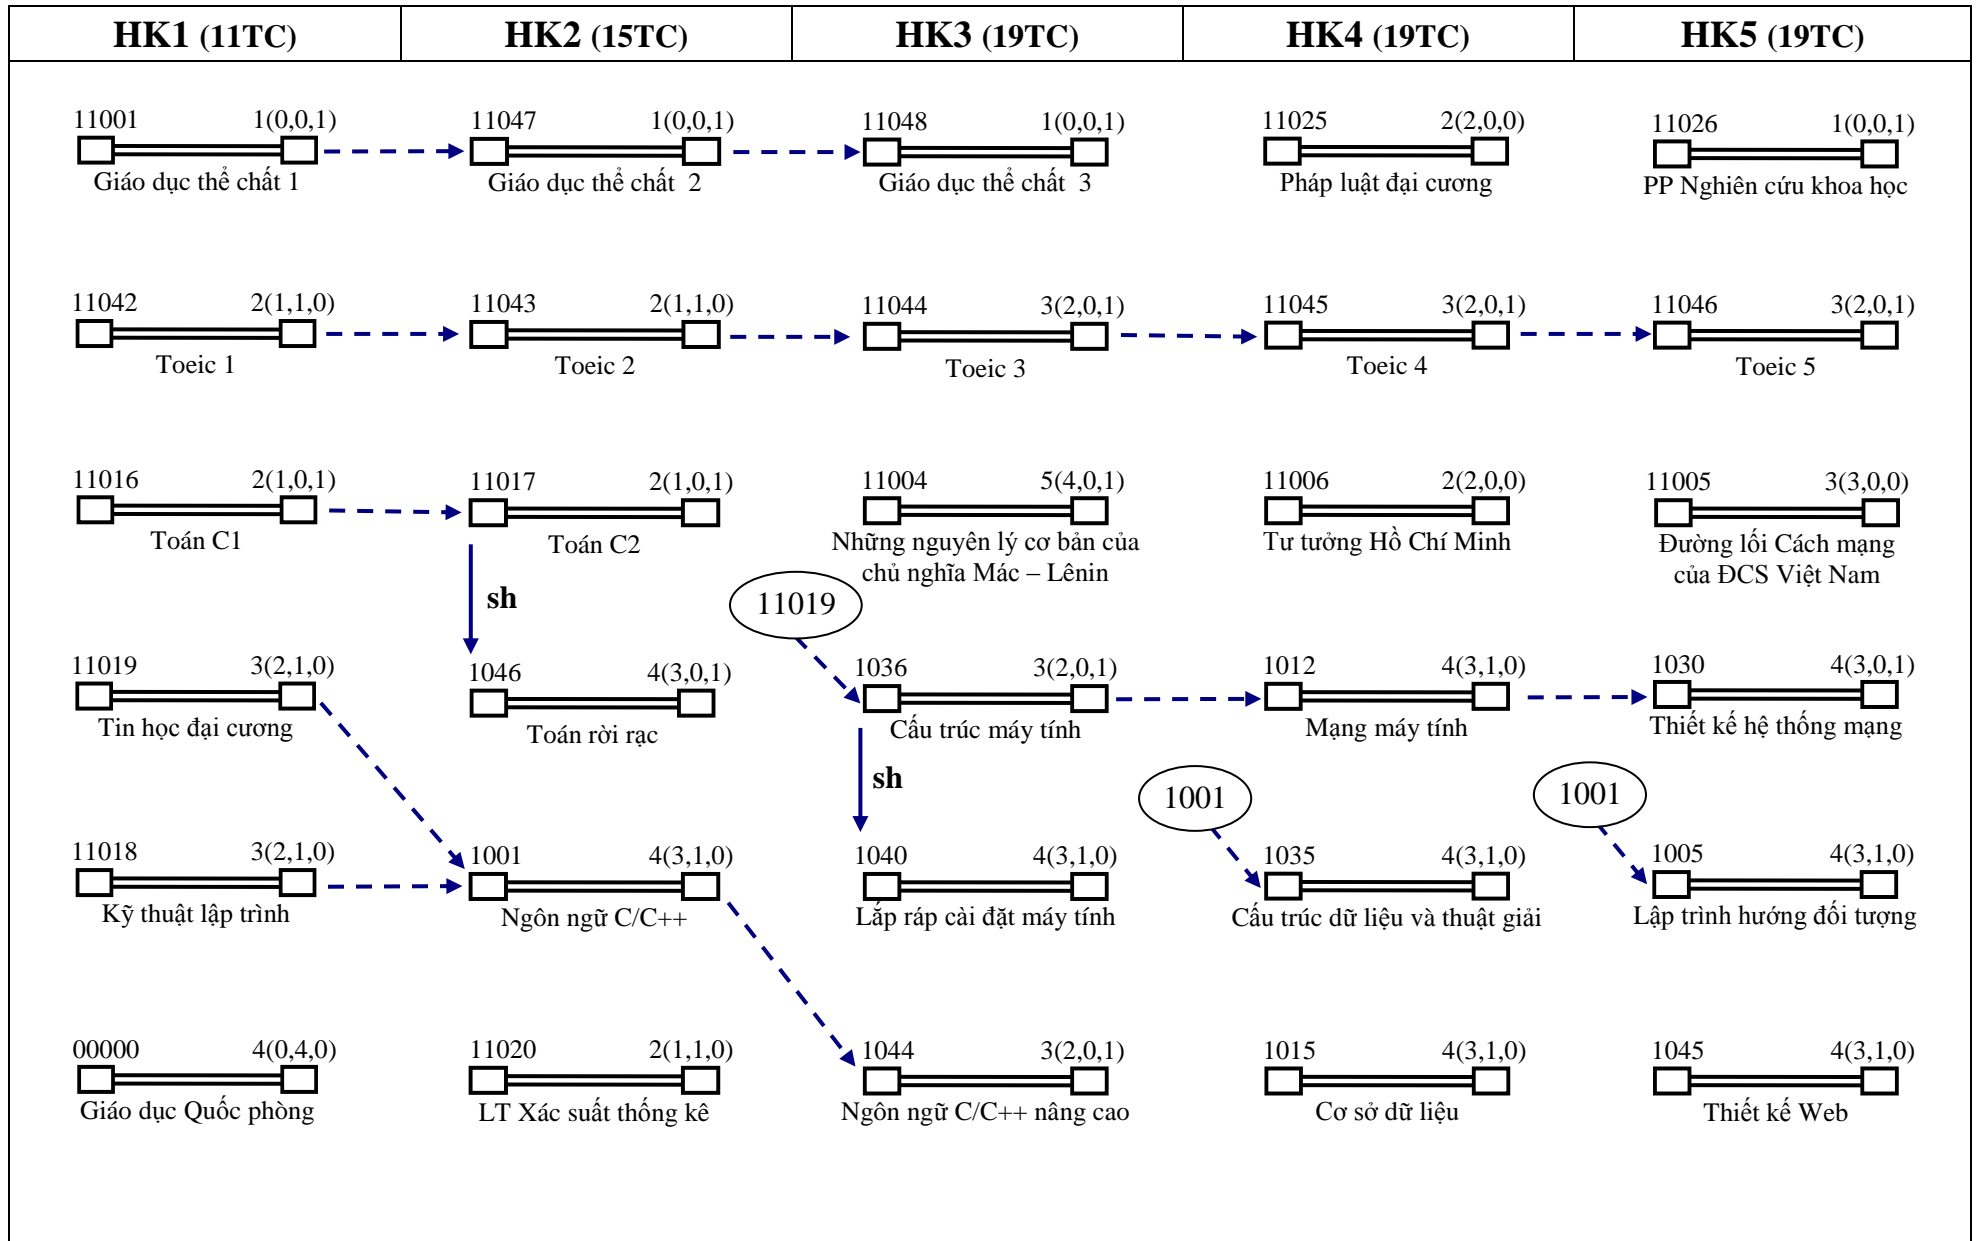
| HK1 (11TC) | HK2 (15TC) | HK3 (19TC) | HK4 (19TC) | HK5 (19TC) |
|---|---|---|---|---|

11001 1(0,0,1)
Giáo dục thể chất 1

11047 1(0,0,1)
Giáo dục thể chất 2

11048 1(0,0,1)
Giáo dục thể chất 3

11025 2(2,0,0)
Pháp luật đại cương

11026 1(0,0,1)
PP Nghiên cứu khoa học

11042 2(1,1,0)
Toeic 1

11043 2(1,1,0)
Toeic 2

11044 3(2,0,1)
Toeic 3

11045 3(2,0,1)
Toeic 4

11046 3(2,0,1)
Toeic 5

11016 2(1,0,1)
Toán C1

11017 2(1,0,1)
Toán C2

11004 5(4,0,1)
Những nguyên lý cơ bản của chủ nghĩa Mác – Lênin

11006 2(2,0,0)
Tư tưởng Hồ Chí Minh

11005 3(3,0,0)
Đường lối Cách mạng của ĐCS Việt Nam

sh

11019

11019 3(2,1,0)
Tin học đại cương

1046 4(3,0,1)
Toán rời rạc

1036 3(2,0,1)
Cấu trúc máy tính

1012 4(3,1,0)
Mạng máy tính

1030 4(3,0,1)
Thiết kế hệ thống mạng

sh

1001

1001

11018 3(2,1,0)
Kỹ thuật lập trình

1001 4(3,1,0)
Ngôn ngữ C/C++

1040 4(3,1,0)
Lắp ráp cài đặt máy tính

1035 4(3,1,0)
Cấu trúc dữ liệu và thuật giải

1005 4(3,1,0)
Lập trình hướng đối tượng

00000 4(0,4,0)
Giáo dục Quốc phòng

11020 2(1,1,0)
LT Xác suất thống kê

1044 3(2,0,1)
Ngôn ngữ C/C++ nâng cao

1015 4(3,1,0)
Cơ sở dữ liệu

1045 4(3,1,0)
Thiết kế Web